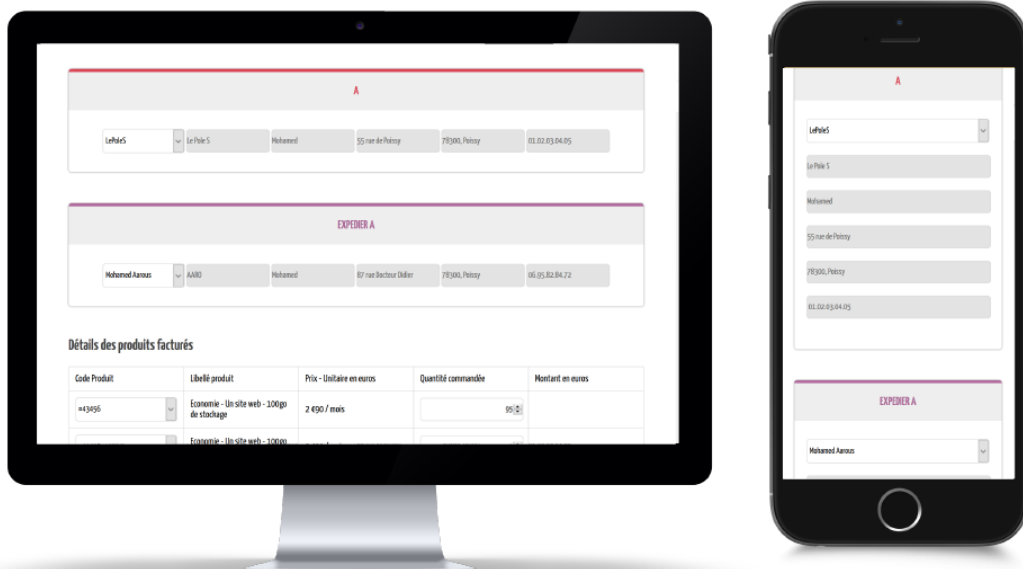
A

LePoleS

Le Pole S

Mohamed

55 rue de Poissy

78300, Poissy

01.02.03.04.05

EXPEDIER A

Mohamed Aarous

AARO

Mohamed

87 rue Docteur Didier

78300, Poissy

06.95.82.84.72

Détails des produits facturés

| Code Produit | Libellé produit | Prix - Unitaire en euros | Quantité commandée | Montant en euros |
|---|---|---|---|---|
| =43456 | Economie - Un site web - 100go de stockage | 2 €90 / mois | 95 | |
| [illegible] | Economie - Un site web - 100go | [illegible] | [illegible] | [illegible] |

A

LePoleS

Le Pole S

Mohamed

55 rue de Poissy

78300, Poissy

01.02.03.04.05

EXPEDIER A

Mohamed Aarous